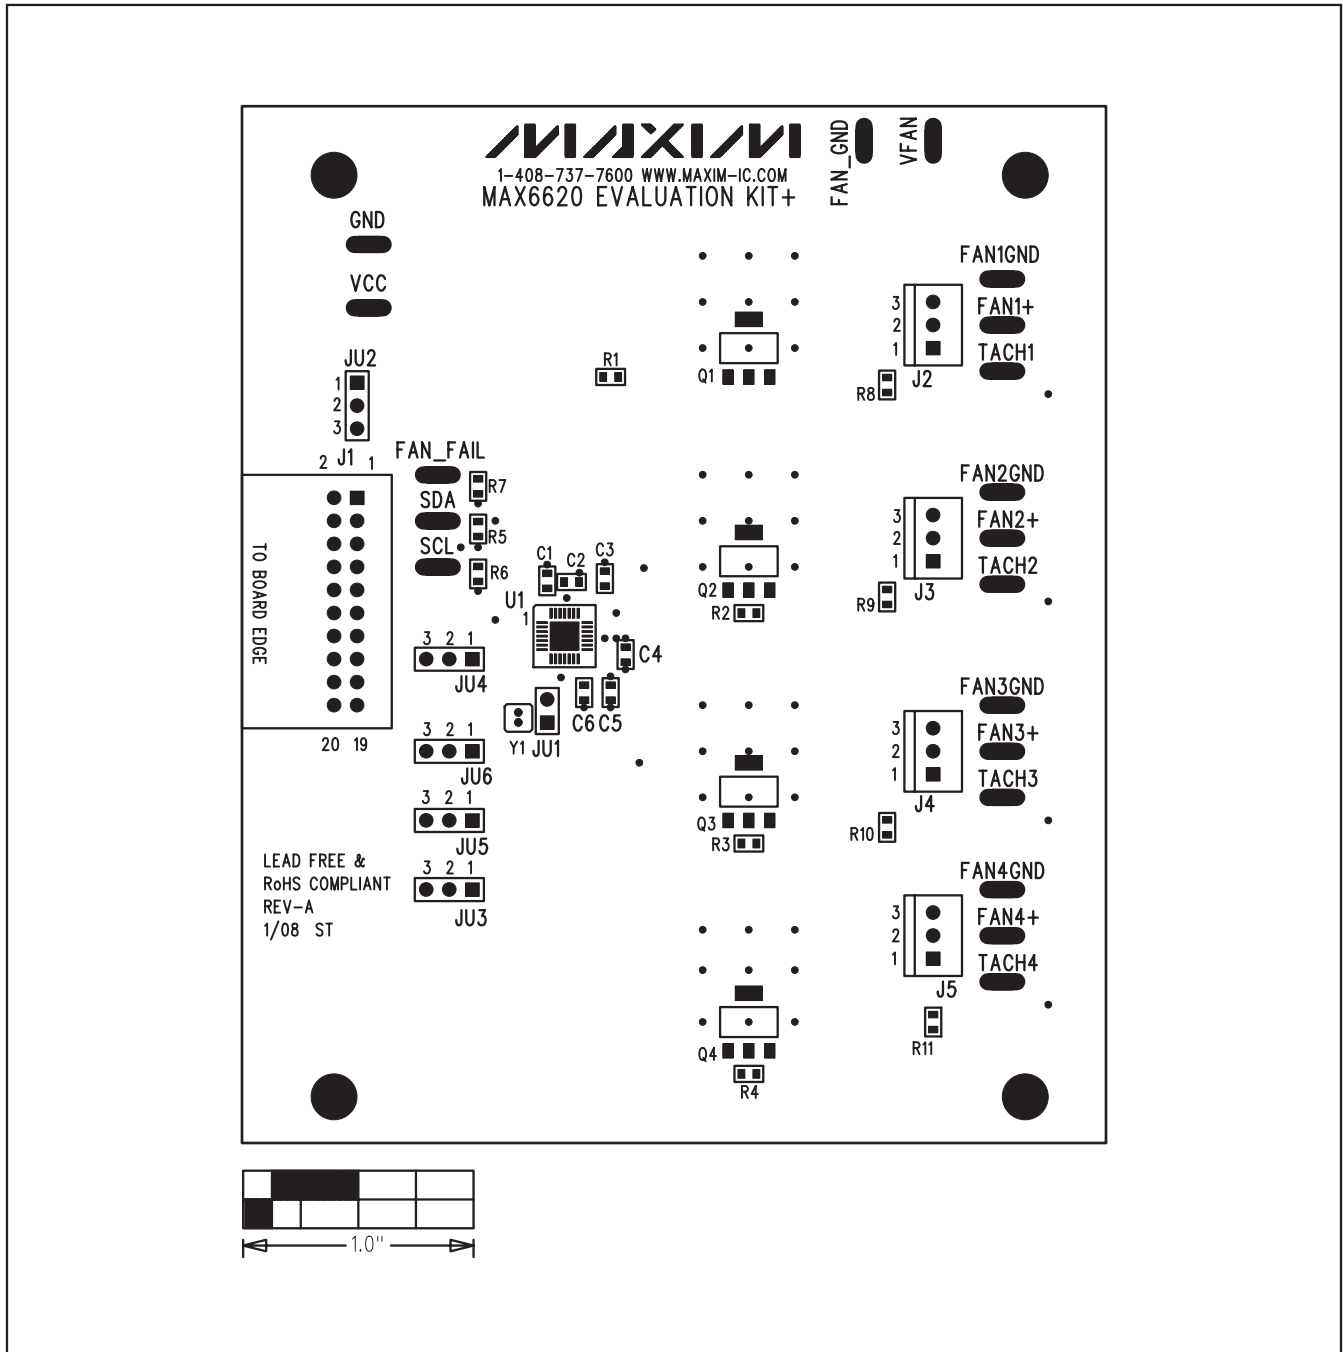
MAXIM
1-408-737-7600 WWW.MAXIM-IC.COM
MAX6620 EVALUATION KIT+

FAN_GND
VFAN

GND
VCC

JU2
1
2
3
2 J1 1

FAN_FAIL
R7
SDA
R5
SCL
R6

TO BOARD EDGE

20 19

R1
C1 C2 C3
U1
1
C4
C6 C5
Y1 JU1

3 2 1
JU4
3 2 1
JU6
3 2 1
JU5
3 2 1
JU3

LEAD FREE &
RoHS COMPLIANT
REV-A
1/08 ST

Q1
Q2
R2
Q3
R3
Q4
R4

FAN1GND
3
2
1
FAN1+
TACH1
R8 J2

FAN2GND
3
2
1
FAN2+
TACH2
R9 J3

FAN3GND
3
2
1
FAN3+
TACH3
J4
R10

FAN4GND
3
2
1
FAN4+
TACH4
J5
R11

1.0"